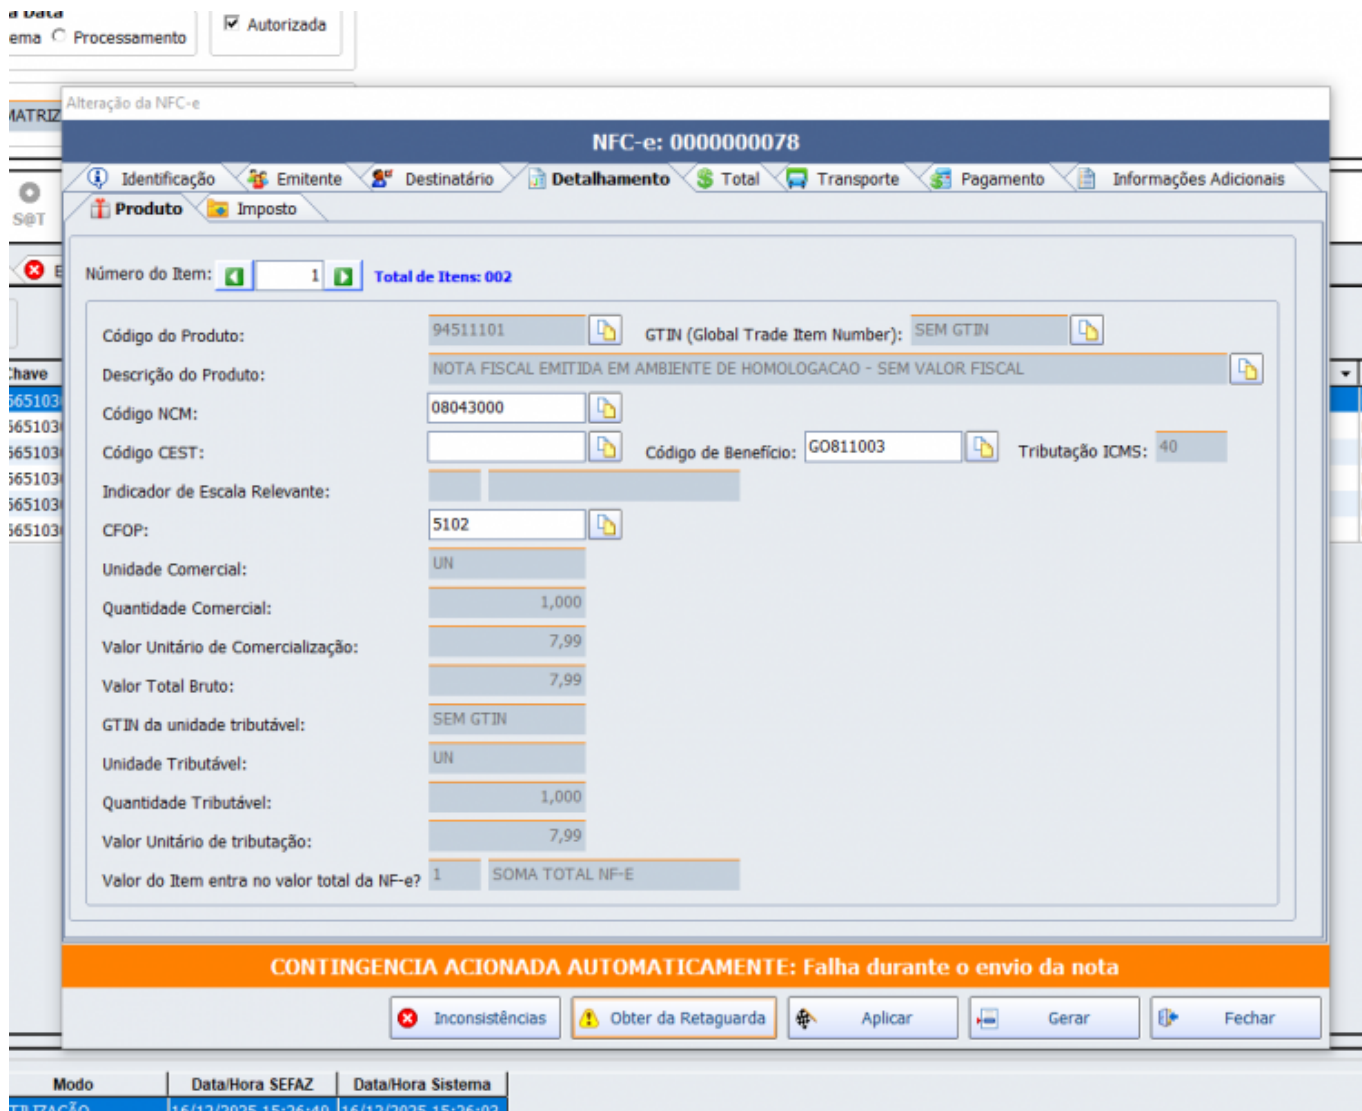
a Data
ema Processamento
Autorizada
MATRIZ
Alteração da NFC-e
NFC-e: 0000000078
Identificação Emitente Destinatário Detalhamento Total Transporte Pagamento Informações Adicionais
Produto Imposto
S@T
Número do Item: 1 Total de Itens: 002
Código do Produto: 94511101 GTIN (Global Trade Item Number): SEM GTIN
Descrição do Produto: NOTA FISCAL EMITIDA EM AMBIENTE DE HOMOLOGACAO - SEM VALOR FISCAL
Código NCM: 08043000
Código CEST: Código de Benefício: GO811003 Tributação ICMS: 40
Indicador de Escala Relevante:
CFOP: 5102
Unidade Comercial: UN
Quantidade Comercial: 1,000
Valor Unitário de Comercialização: 7,99
Valor Total Bruto: 7,99
GTIN da unidade tributável: SEM GTIN
Unidade Tributável: UN
Quantidade Tributável: 1,000
Valor Unitário de tributação: 7,99
Valor do Item entra no valor total da NF-e? 1 SOMA TOTAL NF-E
Chave
565103
565103
565103
565103
565103
565103
CONTINGENCIA ACIONADA AUTOMATICAMENTE: Falha durante o envio da nota
Inconsistências Obter da Retaguarda Aplicar Gerar Fechar
Modo Data/Hora SEFAZ Data/Hora Sistema
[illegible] 16/12/2025 15:26:40 16/12/2025 15:26:02